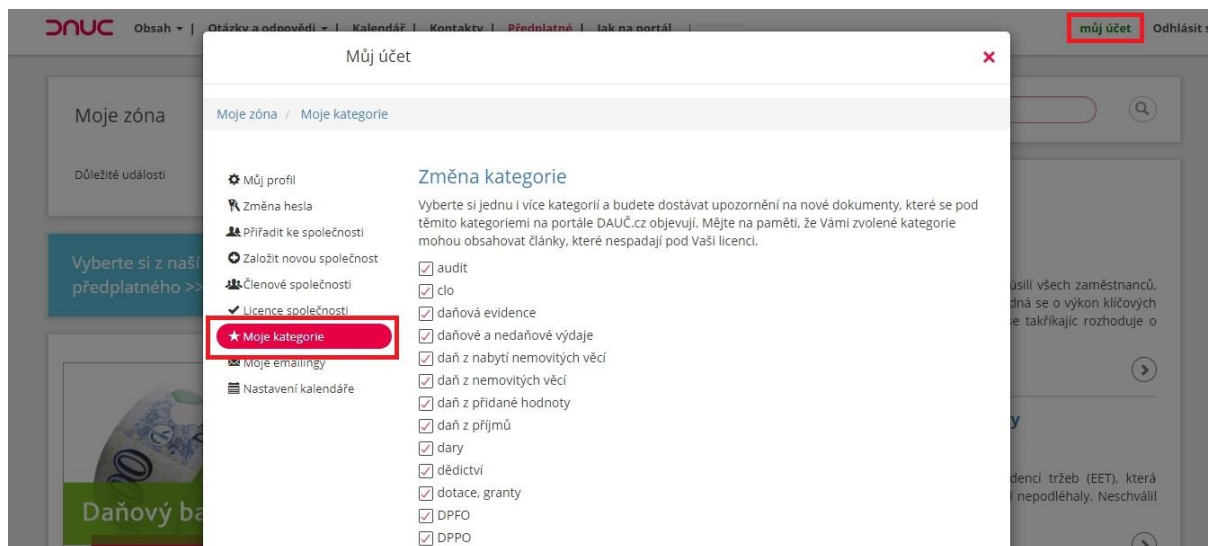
DAUC Obsah ▾ | Otázky a odpovědi ▾ | Kalendář | Kontakty | Předplatné | Jak na portál |

můj účet Odhlásit

Můj účet ×

Moje zóna / Moje kategorie

Moje zóna

Důležité události

Vyberte si z naší předplatného >>

Daňový ba

úsilí všech zaměstnanců, dná se o výkon klíčových e takříkajíc rozhoduje o

y

denci tržeb (EET), která nepodléhaly. Neschválil

Můj profil
Změna hesla
Přiřadit ke společnosti
Založit novou společnost
Členové společnosti
Licence společnosti
★ Moje kategorie
Moje emailingy
Nastavení kalendáře

Změna kategorie

Vyberte si jednu i více kategorií a budete dostávat upozornění na nové dokumenty, které se pod těmito kategoriemi na portále DAUČ.cz objevují. Mějte na paměti, že Vámi zvolené kategorie mohou obsahovat články, které nespadají pod Vaši licenci.

☑ audit
☑ clo
☑ daňová evidence
☑ daňové a nedaňové výdaje
☑ daň z nabytí nemovitých věcí
☑ daň z nemovitých věcí
☑ daň z přidané hodnoty
☑ daň z příjmů
☑ dary
☑ dědictví
☑ dotace, granty
☑ DPFO
☑ DPPO